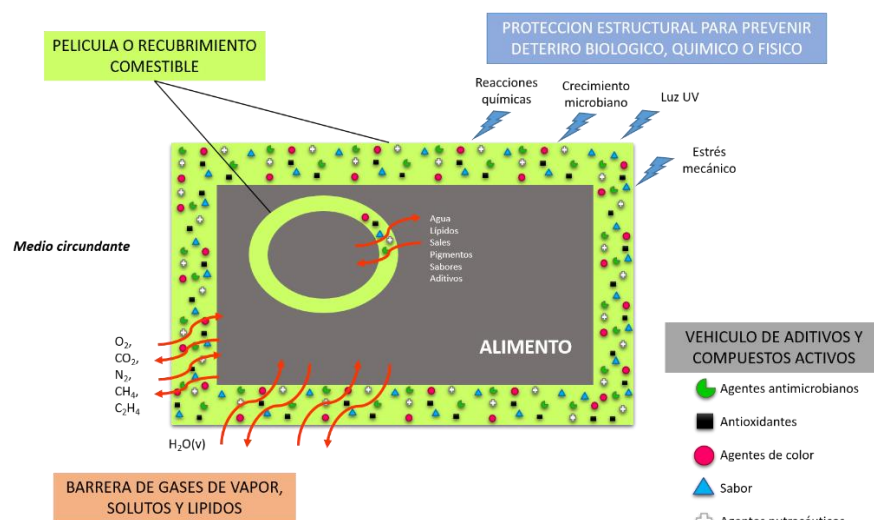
PELICULA O RECUBRIMIENTO COMESTIBLE

PROTECCION ESTRUCTURAL PARA PREVENIR DETERIRO BIOLOGICO, QUIMICO O FISICO

Reacciones quimicas

Crecimiento microbiano

Luz UV

Estrés mecánico

Medio circundante

Agua
Lipidos
Sales
Pigmentos
Sabores
Aditivos

ALIMENTO

$O_2$,
$CO_2$,
$N_2$,
$CH_4$,
$C_2H_4$

$H_2O(v)$

VEHICULO DE ADITIVOS Y COMPUESTOS ACTIVOS

Agentes antimicrobianos

Antioxidantes

Agentes de color

Sabor

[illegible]

BARRERA DE GASES DE VAPOR, SOLUTOS Y LIPIDOS